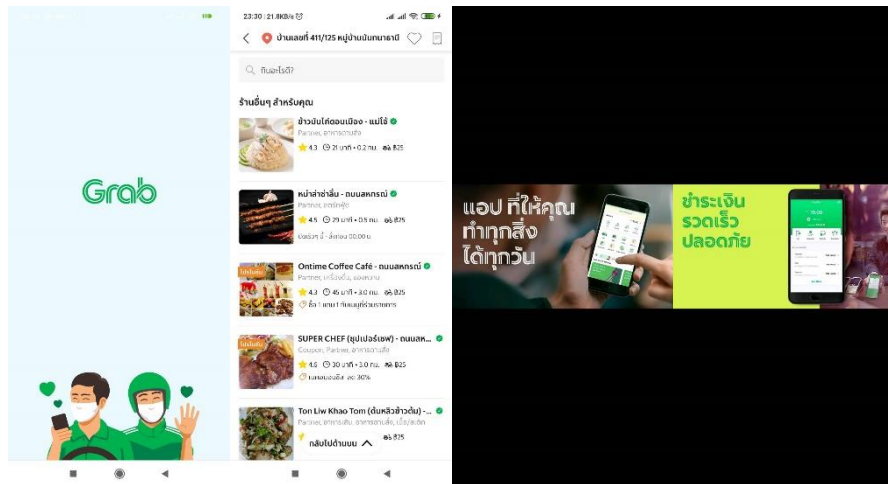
Grab

23:30 | 21.8KB/s
บ้านเลขที่ 411/125 หมู่บ้านบ้านนาธานี
กินอะไรดี?
ร้านอื่นๆ สำหรับคุณ
ข้าวมันไก่ดอนเมือง - แม่โจ้
Partner, อาหารตามสั่ง
4.3 21 นาที • 0.2 กม. ฿25
หม่าล่าซ่าส์ม - ถนนสหกรณ์
Partner, บาร์บีคิว
4.5 29 นาที • 0.5 กม. ฿25
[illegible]
Ontime Coffee Café - ถนนสหกรณ์
Partner, เครื่องดื่ม, ของหวาน
4.3 45 นาที • 3.0 กม. ฿25
ซื้อ 1 แถม 1 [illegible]
SUPER CHEF (ซุปเปอร์เชฟ) - ถนนสห...
Coupon, Partner, อาหารตามสั่ง
4.6 30 นาที • 3.0 กม. ฿25
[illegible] 30%
Ton Liw Khao Tom (ต้นหลิวข้าวต้ม) - ...
Partner, อาหารตามสั่ง, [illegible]
กลับไปด้านบน

แอป ที่ให้คุณ ทำทุกสิ่ง ได้ทุกวัน
ชำระเงิน รวดเร็ว ปลอดภัย